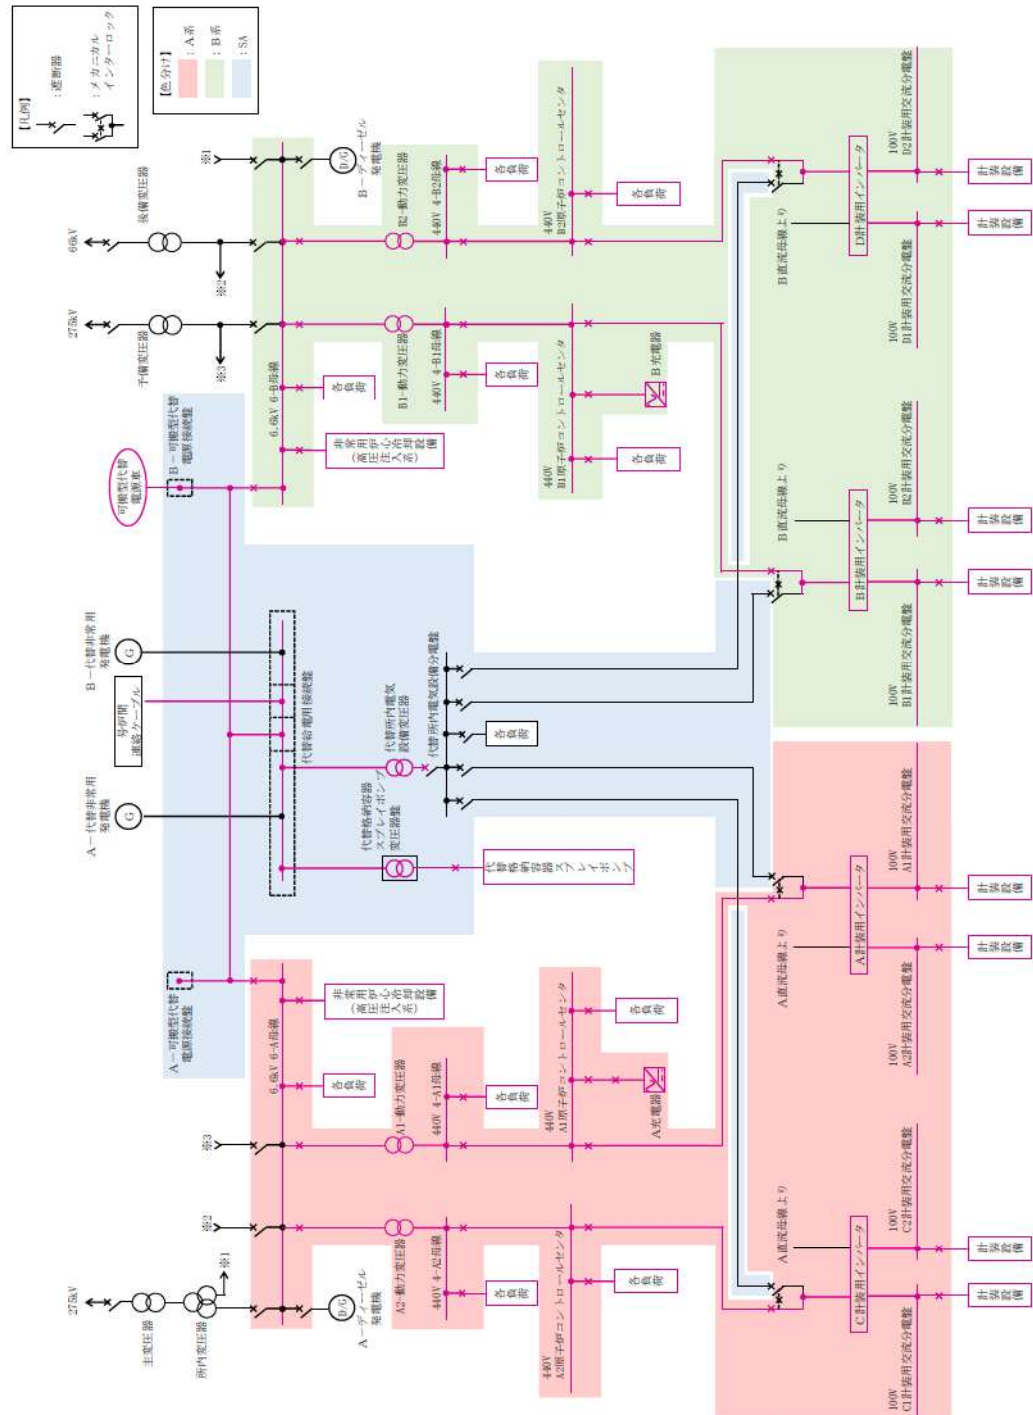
【凡例】
：遮断器
：メカニカルインターロック

【色分け】
：A系
：B系
：SA

66kV
後備変圧器
※2
275kV
予備変圧器
※3
※1
D/G
B－ディーゼル発電機
B2－動力変圧器
440V 4-B2母線
各負荷
440V B2原子炉コントロールセンタ
各負荷
B1－動力変圧器
440V 4-B1母線
各負荷
440V B1原子炉コントロールセンタ
B充電器
各負荷
6.6kV 6-B母線
各負荷
非常用炉心冷却設備（高圧注入系）
B－可搬型代替電源接続盤
可搬型代替電源車
B－代替非常用発電機
G
号炉間連絡ケーブル
代替給電用接続盤
代替所内電気設備変圧器
代替所内電気設備分電盤
各負荷
代替格納容器スプレイポンプ変圧器
代替格納容器スプレイポンプ
A－代替非常用発電機
G
A－可搬型代替電源接続盤
6.6kV 6-A母線
非常用炉心冷却設備（高圧注入系）
各負荷
A1－動力変圧器
440V 4-A1母線
各負荷
440V A1原子炉コントロールセンタ
各負荷
A充電器
※3
※2
275kV
主変圧器
所内変圧器
※1
D/G
A－ディーゼル発電機
A2－動力変圧器
440V 4-A2母線
各負荷
440V A2原子炉コントロールセンタ
各負荷
B直流母線より
D計装用インバータ
100V D2計装用交流分電盤
計装設備
計装設備
100V D1計装用交流分電盤
B直流母線より
B計装用インバータ
100V B2計装用交流分電盤
計装設備
計装設備
100V B1計装用交流分電盤
A直流母線より
A計装用インバータ
100V A1計装用交流分電盤
計装設備
計装設備
100V A2計装用交流分電盤
A直流母線より
C計装用インバータ
100V C2計装用交流分電盤
計装設備
計装設備
100V C1計装用交流分電盤